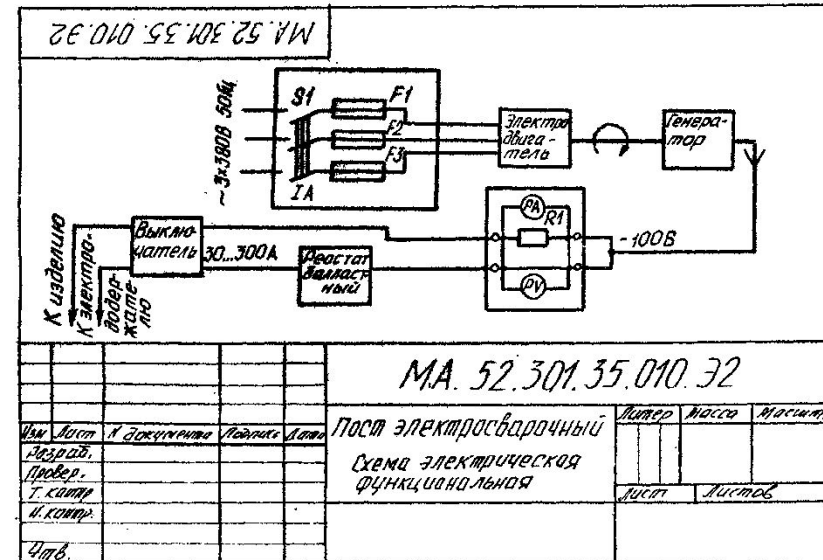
MA. 52. 30I. 35. 010. Э2

~3×380В 50Гц

S1

F1

F2

F3

IA

Электродвигатель

Генератор

PA

R1

PV

-100В

К изделию

К электрододержателю

Выключатель

30...300А

Реостат балластный

МА. 52. 301. 35. 010. Э2

| Изм | Лист | № документа | Подпись | Дата |
|---|---|---|---|---|
| Разраб. | | | | |
| Провер. | | | | |
| Т. контр | | | | |
| Н. контр. | | | | |
| Утв. | | | | |

Пост электросварочный

Схема электрическая функциональная

| Литер | Масса | Масштаб |
|---|---|---|
| Лист | Листов | |